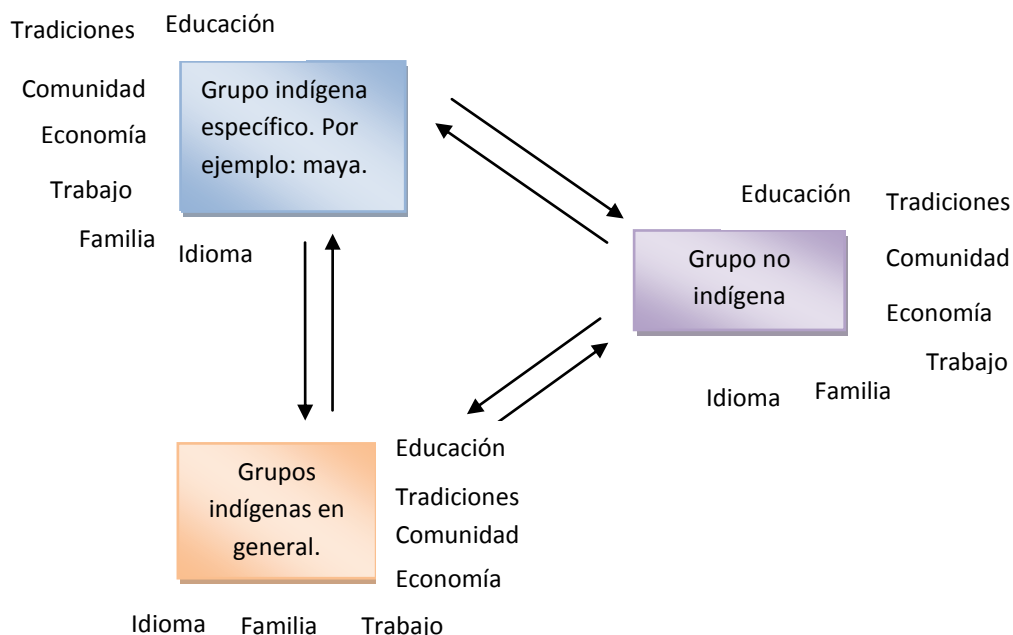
Tradiciones Educación

Comunidad

Economía

Trabajo

Familia

Grupo indígena específico. Por ejemplo: maya.

Idioma

Educación Tradiciones

Comunidad

Economía

Trabajo

Grupo no indígena

Idioma Familia

Educación

Tradiciones

Comunidad

Economía

Grupos indígenas en general.

Idioma Familia Trabajo